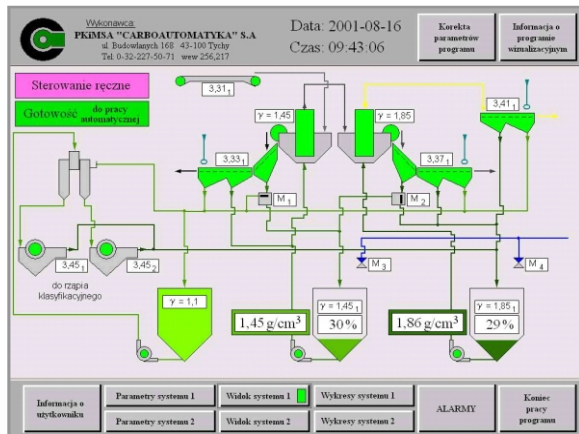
Wykonawca:
PKiMSA "CARBOAUTOMATYKA" S.A
ul. Budowlanych 168 43-100 Tychy
Tel: 0-32-227-50-71 www 256,217

Data: 2001-08-16
Czas: 09:43:06

Korekta parametrów programu

Informacja o programie wizualizacyjnym

Sterowanie ręczne

Gotowość do pracy automatycznej

$3{,}31_1$

$\gamma = 1{,}45$

$\gamma = 1{,}85$

$3{,}41_1$

$3{,}33_1$

$3{,}37_1$

$M_1$

$M_2$

$M_3$

$M_4$

$3{,}45_1$

$3{,}45_2$

do rząpia klasyfikacyjnego

$\gamma = 1{,}1$

$\gamma = 1{,}45_1$

$\gamma = 1{,}85_1$

$1{,}45\,g/cm^3$

30%

$1{,}86\,g/cm^3$

29%

Informacja o użytkowniku

Parametry systemu 1

Parametry systemu 2

Widok systemu 1

Widok systemu 2

Wykresy systemu 1

Wykresy systemu 2

ALARMY

Koniec pracy programu